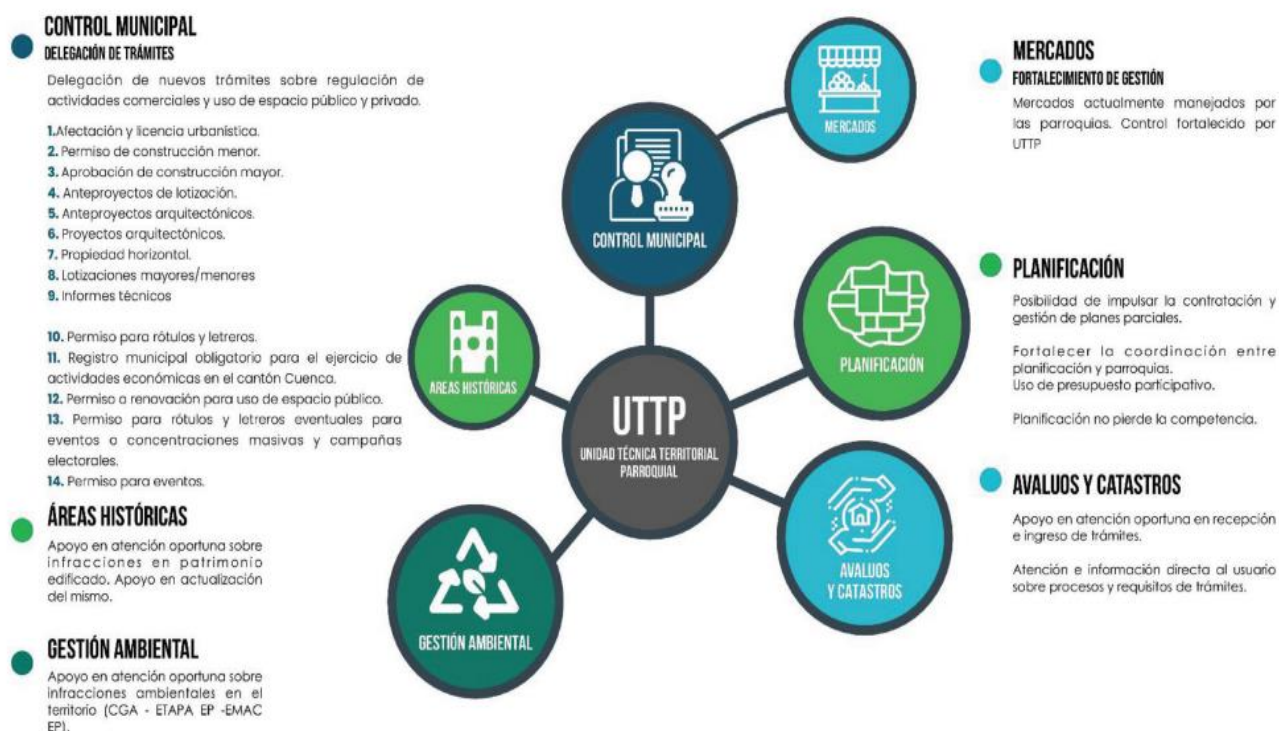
CONTROL MUNICIPAL
DELEGACIÓN DE TRÁMITES

Delegación de nuevos trámites sobre regulación de actividades comerciales y uso de espacio público y privado.

1.Afectación y licencia urbanística.
2. Permiso de construcción menor.
3. Aprobación de construcción mayor.
4. Anteproyectos de lotización.
5. Anteproyectos arquitectónicos.
6. Proyectos arquitectónicos.
7. Propiedad horizontal.
8. Lotizaciones mayores/menores
9. Informes técnicos

10. Permiso para rótulos y letreros.
11. Registro municipal obligatorio para el ejercicio de actividades económicas en el cantón Cuenca.
12. Permiso o renovación para uso de espacio público.
13. Permiso para rótulos y letreros eventuales para eventos o concentraciones masivas y campañas electorales.
14. Permiso para eventos.

ÁREAS HISTÓRICAS
Apoyo en atención oportuna sobre infracciones en patrimonio edificado. Apoyo en actualización del mismo.

GESTIÓN AMBIENTAL
Apoyo en atención oportuna sobre infracciones ambientales en el territorio (CGA - ETAPA EP -EMAC EP).

MERCADOS
CONTROL MUNICIPAL
ÁREAS HISTÓRICAS
UTTP
UNIDAD TÉCNICA TERRITORIAL PARROQUIAL
PLANIFICACIÓN
GESTIÓN AMBIENTAL
AVALUOS Y CATASTROS

MERCADOS
FORTALECIMIENTO DE GESTIÓN
Mercados actualmente manejados por las parroquias. Control fortalecido por UTTP

PLANIFICACIÓN
Posibilidad de impulsar la contratación y gestión de planes parciales.

Fortalecer la coordinación entre planificación y parroquias.
Uso de presupuesto participativo.

Planificación no pierde la competencia.

AVALUOS Y CATASTROS
Apoyo en atención oportuna en recepción e ingreso de trámites.

Atención e información directa al usuario sobre procesos y requisitos de trámites.